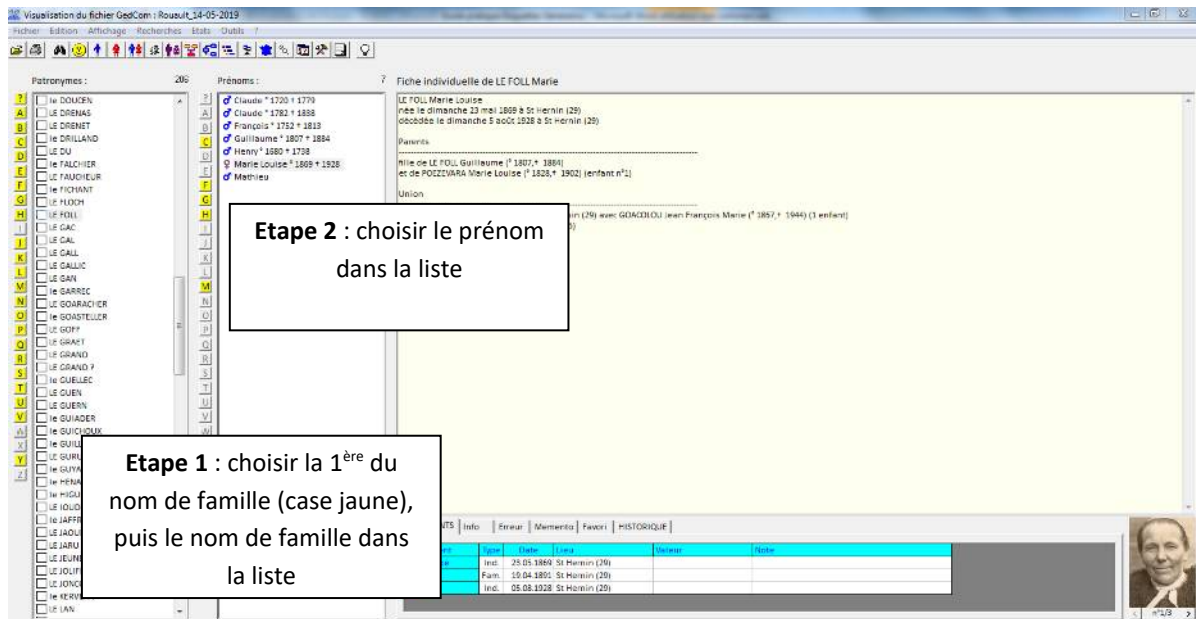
Visualisation du fichier GedCom : Rousult_14-05-2019

Fichier Edition Affichage Recherches Etats Outils ?

Patronymes : 206

? A B C D E F G H I J K L M N O P Q R S T U V W X Y Z

le DOUCEN
LE DRENAS
LE DRENET
LE DRILLAND
LE DU
le FALCHIER
LE FAUCHEUR
LE FICHANT
LE FLOCH
LE FOLL
LE GAC
LE GAL
LE GALL
LE GALLIC
LE GAN
le GARREC
LE GOARACHER
le GOASTELLER
LE GOFF
LE GRAET
LE GRAND
LE GRAND ?
le GUELLEC
LE GUEN
LE GUERN
le GUIADER
le GUICHOUX
le GUIL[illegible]
LE GURU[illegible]
LE GUYA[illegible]
le HENA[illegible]
le HIGU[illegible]
LE JAFFR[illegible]
LE IOLO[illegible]
LE JAOU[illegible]
LE JARU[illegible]
LE JEUNE
LE JOLIF
LE JONC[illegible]
le KERV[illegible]
LE LAN

Prénoms : ?

Claude ° 1720 † 1779
Claude ° 1782 † 1838
François ° 1752 † 1813
Guillaume ° 1807 † 1884
Henry ° 1680 † 1738
Marie Louise ° 1869 † 1928
Mathieu

Fiche individuelle de LE FOLL Marie

LE FOLL Marie Louise
née le dimanche 23 mai 1869 à St Hernin (29)
décédée le dimanche 5 août 1928 à St Hernin (29)

Parents

fille de LE FOLL Guillaume (° 1807,+ 1884)
et de POIZEVARA Marie Louise (° 1828,+ 1902) (enfant n°1)

Union

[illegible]in (29) avec GOACOLOU Jean François Marie (° 1857,+ 1944) (1 enfant)
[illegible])

Etape 2 : choisir le prénom dans la liste

Etape 1 : choisir la 1$^{ère}$ du nom de famille (case jaune), puis le nom de famille dans la liste

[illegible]NTS | Info | Erreur | Memento | Favori | HISTORIQUE |

| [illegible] | Type | Date | Lieu | Valeur | Note |
|---|---|---|---|---|---|
| | Ind. | 23.05.1869 | St Hernin (29) | | |
| | Fam. | 19.04.1891 | St Hernin (29) | | |
| | Ind. | 05.08.1928 | St Hernin (29) | | |

n°1/3